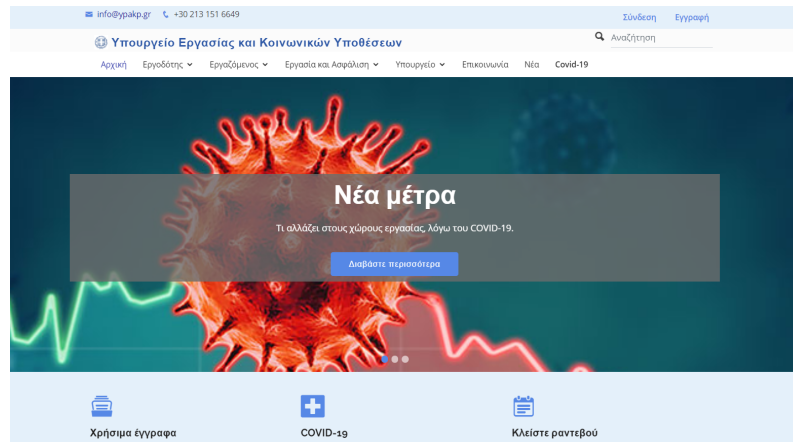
info@ypakp.gr +30 213 151 6649

Σύνδεση Εγγραφή

Υπουργείο Εργασίας και Κοινωνικών Υποθέσεων

Αναζήτηση

Αρχική Εργοδότης Εργαζόμενος Εργασία και Ασφάλιση Υπουργείο Επικοινωνία Νέα Covid-19

Νέα μέτρα

Τι αλλάζει στους χώρους εργασίας, λόγω του COVID-19.

Διαβάστε περισσότερα

Χρήσιμα έγγραφα

COVID-19

Κλείστε ραντεβού